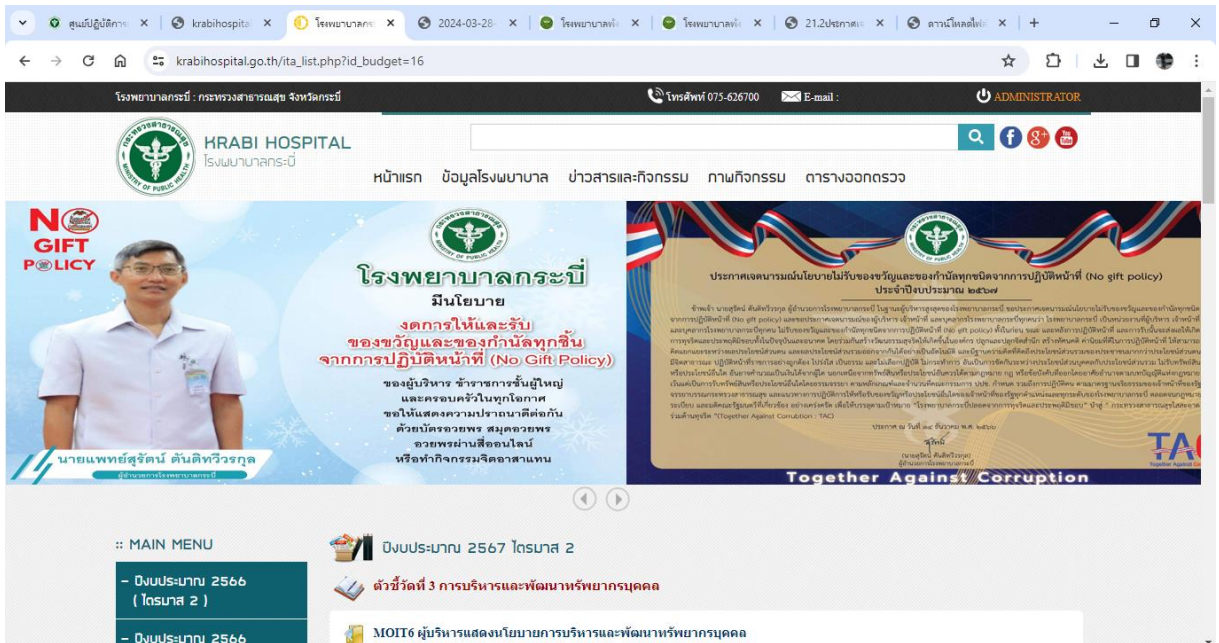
ศูนย์ปฏิบัติการ × krabihospita × โรงพยาบาลกร × 2024-03-28 × โรงพยาบาลพั × โรงพยาบาลพั × 21.2ประกาศเ × ดาวน์โหลดไฟ × +

krabihospital.go.th/ita_list.php?id_budget=16

โรงพยาบาลกระบี่ : กระทรวงสาธารณสุข จังหวัดกระบี่ โทรศัพท์ 075-626700 E-mail : ADMINISTRATOR

KRABI HOSPITAL
โรงพยาบาลกระบี่

หน้าแรก ข้อมูลโรงพยาบาล ข่าวสารและกิจกรรม ภาพกิจกรรม ตารางออกตรวจ

NO GIFT POLICY

โรงพยาบาลกระบี่
มีนโยบาย
งดการให้และรับ
ของขวัญและของกำนัลทุกชิ้น
จากการปฏิบัติหน้าที่ (No Gift Policy)
ของผู้บริหาร ข้าราชการชั้นผู้ใหญ่
และครอบครัวในทุกโอกาส
ขอให้แสดงความปรารถนาดีต่อกัน
ด้วยบัตรอวยพร สมุดอวยพร
อวยพรผ่านสื่อออนไลน์
หรือทำกิจกรรมจิตอาสาแทน

นายแพทย์สุรัตน์ ตันติทวีวรกุล
ผู้อำนวยการโรงพยาบาลกระบี่

ประกาศเจตนารมณ์นโยบายไม่รับของขวัญและของกำนัลทุกชนิดจากการปฏิบัติหน้าที่ (No gift policy)
ประจำปีงบประมาณ ๒๕๖๗

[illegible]

Together Against Corruption

:: MAIN MENU
- ปีงบประมาณ 2566 ( ไตรมาส 2 )
- ปีงบประมาณ 2566

ปีงบประมาณ 2567 ไตรมาส 2
ตัวชี้วัดที่ 3 การบริหารและพัฒนาทรัพยากรบุคคล
MOIT6 ผู้บริหารแสดงนโยบายการบริหารและพัฒนาทรัพยากรบุคคล